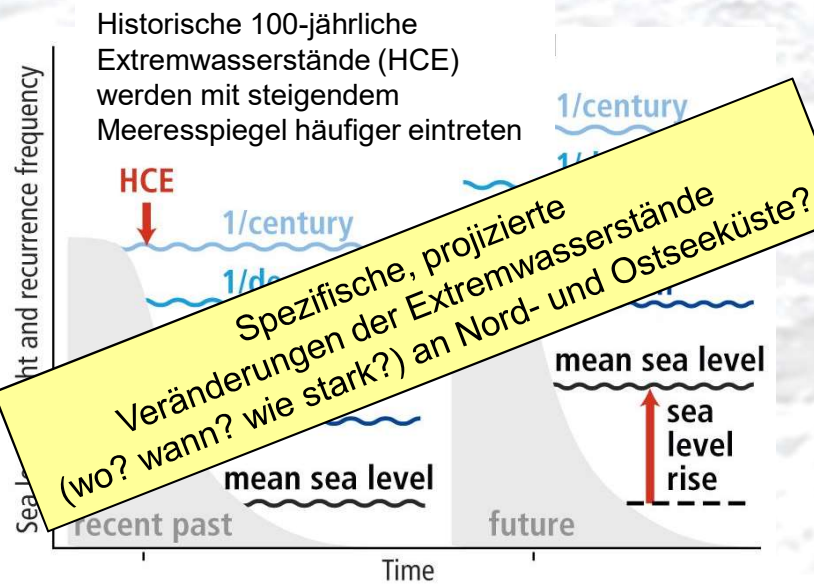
Historische 100-jährliche Extremwasserstände (HCE) werden mit steigendem Meeresspiegel häufiger eintreten

Sea le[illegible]ght and recurrence frequency

HCE

1/century

1/de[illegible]

1/century

1/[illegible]

Spezifische, projizierte Veränderungen der Extremwasserstände (wo? wann? wie stark?) an Nord- und Ostseeküste?

mean sea level

sea level rise

mean sea level

recent past

future

Time